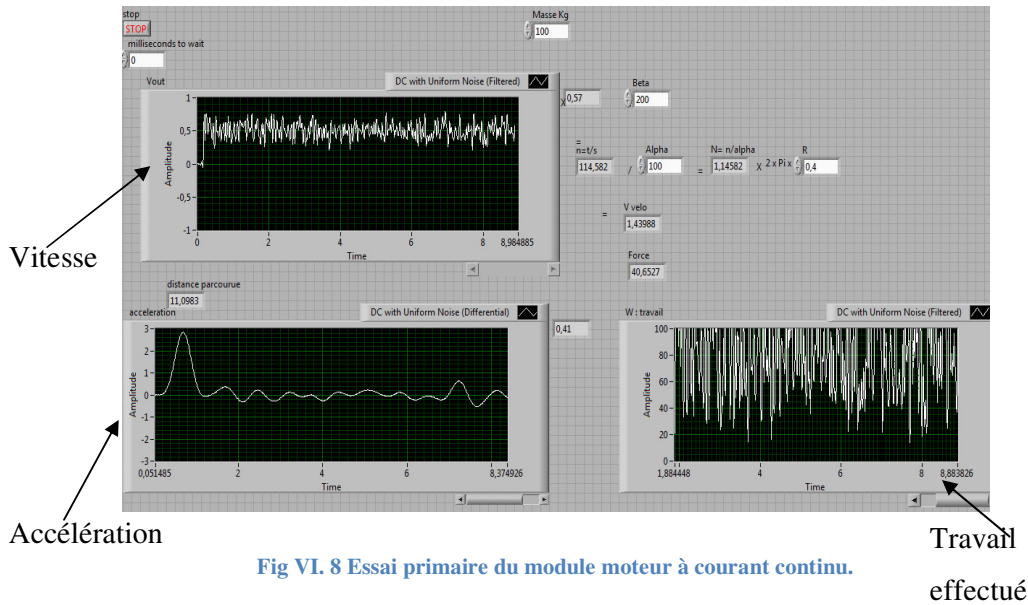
stop
STOP
milliseconds to wait
0
Masse Kg
100
Vout
DC with Uniform Noise (Filtered)
1
0,5
0
-0,5
-1
Amplitude
0
2
4
6
8
8,984885
Time
X 0,57
Beta
200
=
n=t/s
114,582
/
Alpha
100
=
N= n/alpha
1,14582
X 2 x Pi x
R
0,4
=
V velo
1,43988
Force
40,6527
Vitesse
distance parcourue
11,0983
acceleration
DC with Uniform Noise (Differential)
3
2
1
0
-1
-2
-3
Amplitude
0,051485
2
4
6
8,374926
Time
0,41
W : travail
DC with Uniform Noise (Filtered)
100
80
60
40
20
0
Amplitude
1,884448
4
6
8
8,883826
Time
Accélération
Travail effectué
Fig VI. 8 Essai primaire du module moteur à courant continu.